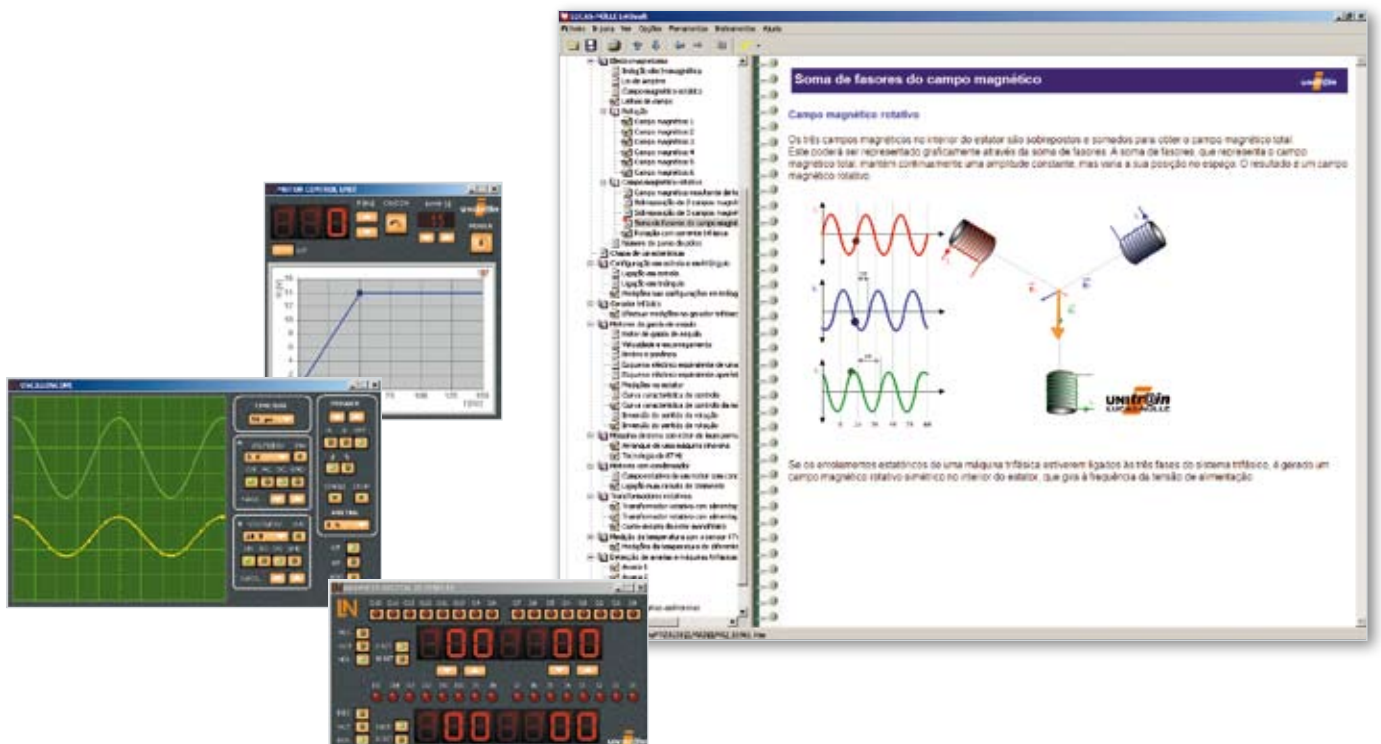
LUCAS-NÜLLE UniTrain-I

Ficheiro Ir para Ver Opções Ferramentas Instrumentos Ajuda

Electromagnetismo
Bobina de campo magnético
Lei de ampère
Campo magnético estático
Linhas de campo
Rotação
Campo magnético 1
Campo magnético 2
Campo magnético 3
Campo magnético 4
Campo magnético 5
Campo magnético 6
Campo magnético rotativo
Campo magnético resultante de três
Sobreposição de 2 campos magnéticos
Sobreposição de 3 campos magnéticos
Soma de fasores do campo magnético
Rotação com corrente trifásica
Número de pares de pólos
Chapa de características
Configuração mecânica e eléctrica
Ligação em estrela
Ligação em triângulo
Medições nas configurações em triângulo
Gerador trifásico
Efectuar medições no gerador trifásico
Motores de gaiola de esquilo
Motor de gaiola de esquilo
Velocidade e escorregamento
Binário e potência
Esquema eléctrico equivalente de uma
Esquema eléctrico equivalente aproximado
Medições no estator
Curva característica de controlo
Curva característica de controlo de no
Inversão do sentido de rotação
Inversão do sentido de rotação
Máquinas síncronas com rotor de ímanes permanentes
Arranque de uma máquina síncrona
Tecnologia de ETW
Motores com condensador
Componentes de um motor com cond
Ligação num circuito de Steinmetz
Transformadores rotativos
Transformador rotativo com alimentação
Transformador rotativo com alimentação
Curto-circuito do lado secundário
Medição da temperatura com o sensor KTY
Medição da temperatura do enrolamento
Detecção de avarias em máquinas trifásicas
Avaria 1
Avaria 2

Soma de fasores do campo magnético

unitr@in

Campo magnético rotativo

Os três campos magnéticos no interior do estator são sobrepostos e somados para obter o campo magnético total. Este poderá ser representado graficamente através da soma de fasores. A soma de fasores, que representa o campo magnético total, mantém continuamente uma amplitude constante, mas varia a sua posição no espaço. O resultado é um campo magnético rotativo.

UNITR@IN
LUCAS-NÜLLE

Se os enrolamentos estatóricos de uma máquina trifásica estiverem ligados às três fases do sistema trifásico, é gerado um campo magnético rotativo simétrico no interior do estator, que gira à frequência da tensão de alimentação.

MOTOR CONTROL UNIT
880
unitr@in

OSCILLOSCOPE

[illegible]

00 00
00 00